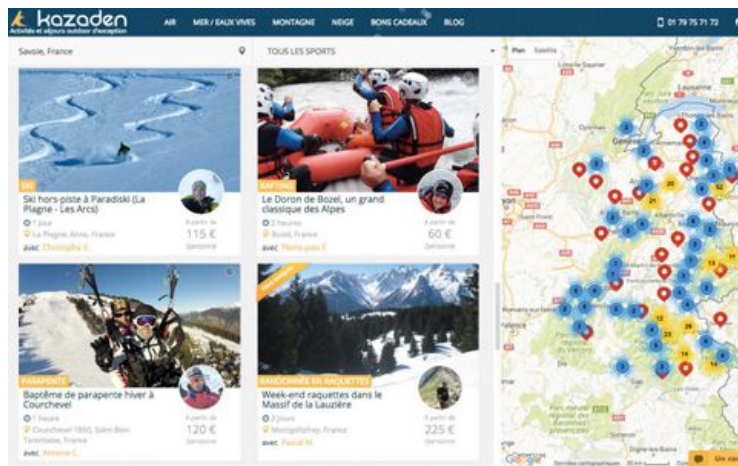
kazaden
Activités et séjours outdoor d'exception

AIR
MER / EAUX VIVES
MONTAGNE
NEIGE
BONS CADEAUX
BLOG

01 79 75 71 72

Savoie, France
TOUS LES SPORTS

Plan
Satellite

SKI
Ski hors-piste à Paradiski (La Plagne - Les Arcs)
1 jour
La Plagne, Aime, France
avec Christophe V.
A partir de
115 €
/personne

RAFTING
Le Doron de Bozel, un grand classique des Alpes
2 heures
Bozel, France
avec Pierre-Jean F.
A partir de
60 €
/personne

PARAPENTE
Baptême de parapente hiver à Courchevel
1 heure
Courchevel 1850, Saint-Bon-Tarentaise, France
avec Antoine C.
A partir de
120 €
/personne

RANDONNÉE EN RAQUETTES
Week-end raquettes dans le Massif de la Lauzière
2 jours
Montgellafrey, France
avec Pascal M.
A partir de
225 €
/personne

Google